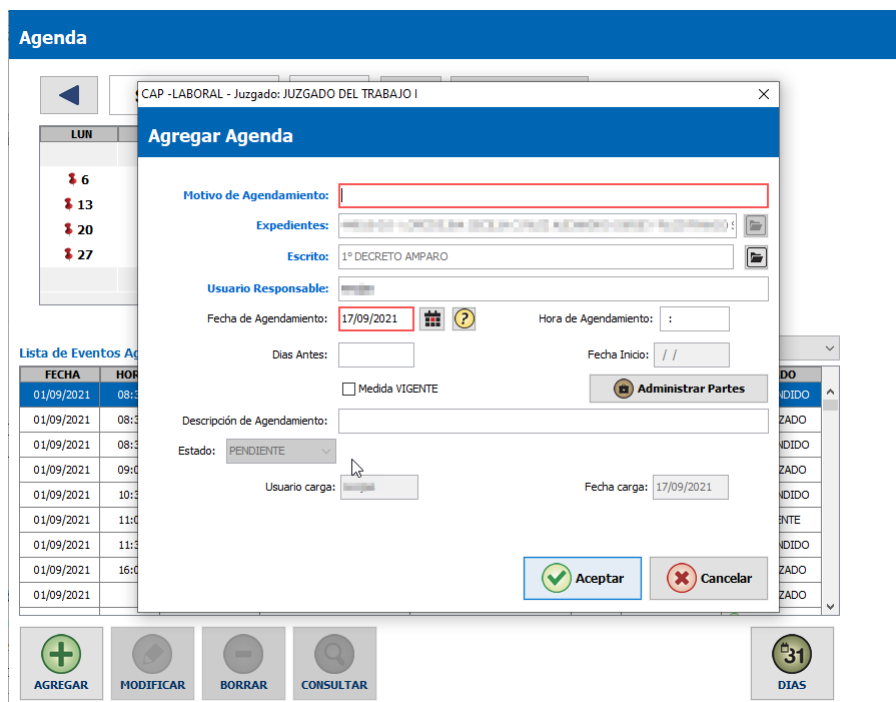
Agenda

LUN

6
13
20
27

Lista de Eventos Ag

| FECHA | HOR |
|---|---|
| 01/09/2021 | 08:1 |
| 01/09/2021 | 08:3 |
| 01/09/2021 | 08:3 |
| 01/09/2021 | 09:0 |
| 01/09/2021 | 10:3 |
| 01/09/2021 | 11:0 |
| 01/09/2021 | 11:3 |
| 01/09/2021 | 16:0 |
| 01/09/2021 | |

DO
NDIDO
ZADO
NDIDO
ZADO
NDIDO
ENTE
NDIDO
ZADO
ZADO

CAP -LABORAL - Juzgado: JUZGADO DEL TRABAJO I

Agregar Agenda

Motivo de Agendamiento:

Expedientes: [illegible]

Escrito: 1° DECRETO AMPARO

Usuario Responsable: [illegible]

Fecha de Agendamiento: 17/09/2021

Hora de Agendamiento: :

Dias Antes:

Fecha Inicio: / /

Medida VIGENTE

Administrar Partes

Descripción de Agendamiento:

Estado: PENDIENTE

Usuario carga: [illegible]

Fecha carga: 17/09/2021

Aceptar

Cancelar

AGREGAR

MODIFICAR

BORRAR

CONSULTAR

31

DIAS